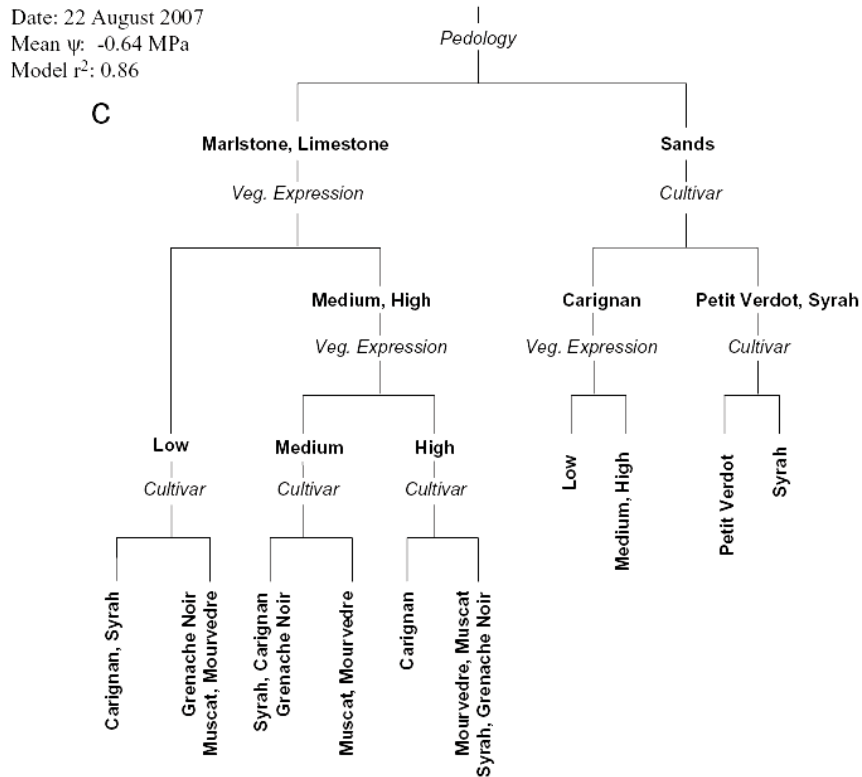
Date: 22 August 2007
Mean ψ: -0.64 MPa
Model $r^2$: 0.86

C

Pedology

Marlstone, Limestone

Veg. Expression

Sands

Cultivar

Medium, High

Veg. Expression

Carignan

Veg. Expression

Petit Verdot, Syrah

Cultivar

Low

Cultivar

Medium

Cultivar

High

Cultivar

Low

Medium, High

Petit Verdot

Syrah

Carignan, Syrah

Grenache Noir Muscat, Mourvedre

Syrah, Carignan Grenache Noir

Muscat, Mourvedre

Carignan

Mourvedre, Muscat Syrah, Grenache Noir